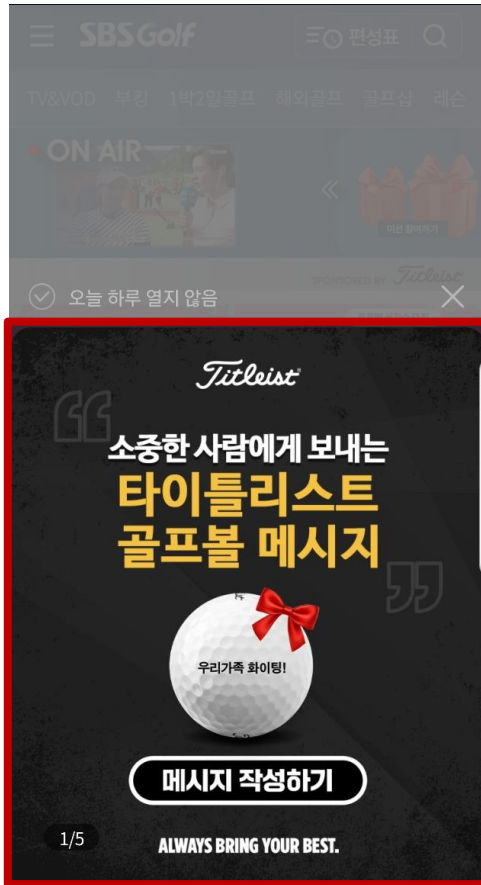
SBSGolf
편성표
TV&VOD 부킹 1박2일골프 해외골프 골프샵 레슨
ON AIR
«
이벤트 참여하기
SPONSORED BY Titleist
오늘 하루 열지 않음
Titleist
소중한 사람에게 보내는
타이틀리스트
골프볼 메시지
우리가족 화이팅!
메시지 작성하기
1/5
ALWAYS BRING YOUR BEST.